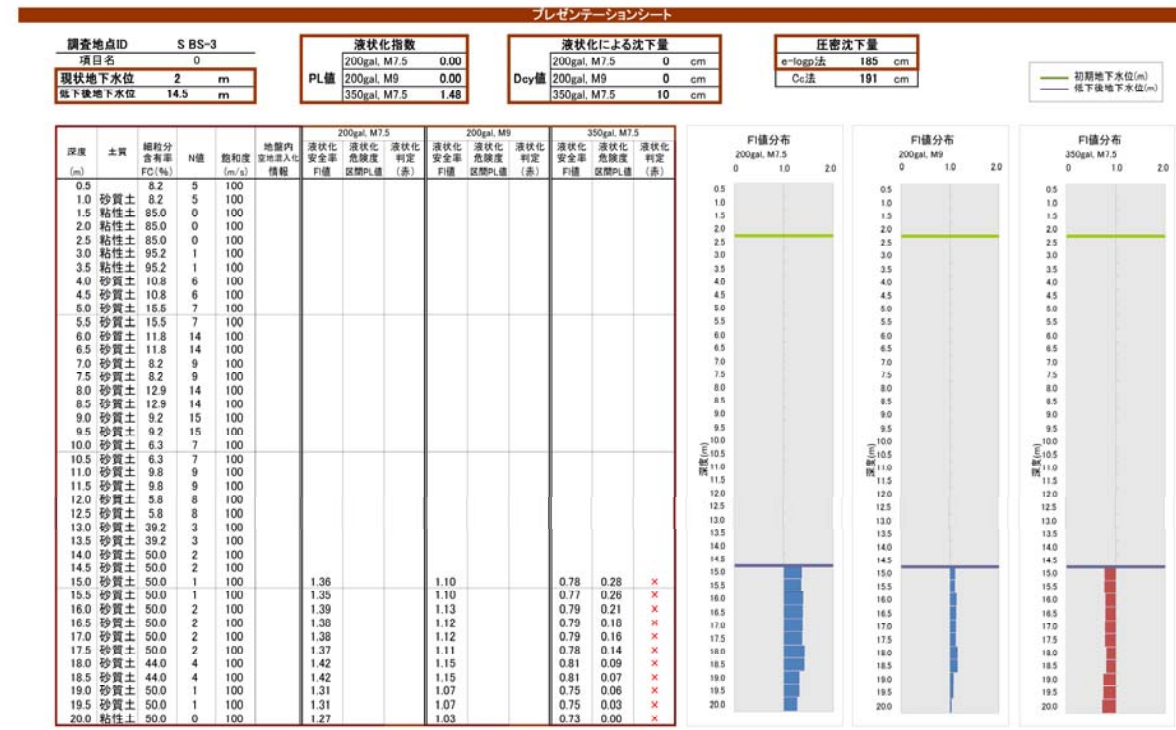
プレゼンテーションシート

| 調査地点ID | S BS-3 | |
|---|---|---|
| 項目名 | 0 | |
| 現状地下水位 | 2 | m |
| 低下後地下水位 | 14.5 | m |

| 液状化指数 | | |
|---|---|---|
| PL値 | 200gal, M7.5 | 0.00 |
| | 200gal, M9 | 0.00 |
| | 350gal, M7.5 | 1.48 |

| 液状化による沈下量 | | | |
|---|---|---|---|
| Dcy値 | 200gal, M7.5 | 0 | cm |
| | 200gal, M9 | 0 | cm |
| | 350gal, M7.5 | 10 | cm |

| 圧密沈下量 | | |
|---|---|---|
| e-logp法 | 185 | cm |
| Cc法 | 191 | cm |

初期地下水位(m)
低下後地下水位(m)

| 深度 (m) | 土質 | 細粒分含有率 FC(%) | N値 | 飽和度 (m/s) | 地盤内空地混入化情報 | 200gal, M7.5 液状化安全率 Fl値 | 液状化危険度 区間PL値 | 液状化判定 (赤) | 200gal, M9 液状化安全率 Fl値 | 液状化危険度 区間PL値 | 液状化判定 (赤) | 350gal, M7.5 液状化安全率 Fl値 | 液状化危険度 区間PL値 | 液状化判定 (赤) |
|---|---|---|---|---|---|---|---|---|---|---|---|---|---|---|
| 0.5 | | 8.2 | 5 | 100 | | | | | | | | | | |
| 1.0 | 砂質土 | 8.2 | 5 | 100 | | | | | | | | | | |
| 1.5 | 粘性土 | 85.0 | 0 | 100 | | | | | | | | | | |
| 2.0 | 粘性土 | 85.0 | 0 | 100 | | | | | | | | | | |
| 2.5 | 粘性土 | 85.0 | 0 | 100 | | | | | | | | | | |
| 3.0 | 粘性土 | 95.2 | 1 | 100 | | | | | | | | | | |
| 3.5 | 粘性土 | 95.2 | 1 | 100 | | | | | | | | | | |
| 4.0 | 砂質土 | 10.8 | 6 | 100 | | | | | | | | | | |
| 4.5 | 砂質土 | 10.8 | 6 | 100 | | | | | | | | | | |
| 5.0 | 砂質土 | 15.5 | 7 | 100 | | | | | | | | | | |
| 5.5 | 砂質土 | 15.5 | 7 | 100 | | | | | | | | | | |
| 6.0 | 砂質土 | 11.8 | 14 | 100 | | | | | | | | | | |
| 6.5 | 砂質土 | 11.8 | 14 | 100 | | | | | | | | | | |
| 7.0 | 砂質土 | 8.2 | 9 | 100 | | | | | | | | | | |
| 7.5 | 砂質土 | 8.2 | 9 | 100 | | | | | | | | | | |
| 8.0 | 砂質土 | 12.9 | 14 | 100 | | | | | | | | | | |
| 8.5 | 砂質土 | 12.9 | 14 | 100 | | | | | | | | | | |
| 9.0 | 砂質土 | 9.2 | 15 | 100 | | | | | | | | | | |
| 9.5 | 砂質土 | 9.2 | 15 | 100 | | | | | | | | | | |
| 10.0 | 砂質土 | 6.3 | 7 | 100 | | | | | | | | | | |
| 10.5 | 砂質土 | 6.3 | 7 | 100 | | | | | | | | | | |
| 11.0 | 砂質土 | 9.8 | 9 | 100 | | | | | | | | | | |
| 11.5 | 砂質土 | 9.8 | 9 | 100 | | | | | | | | | | |
| 12.0 | 砂質土 | 5.8 | 8 | 100 | | | | | | | | | | |
| 12.5 | 砂質土 | 5.8 | 8 | 100 | | | | | | | | | | |
| 13.0 | 砂質土 | 39.2 | 3 | 100 | | | | | | | | | | |
| 13.5 | 砂質土 | 39.2 | 3 | 100 | | | | | | | | | | |
| 14.0 | 砂質土 | 50.0 | 2 | 100 | | | | | | | | | | |
| 14.5 | 砂質土 | 50.0 | 2 | 100 | | | | | | | | | | |
| 15.0 | 砂質土 | 50.0 | 1 | 100 | | 1.36 | | | 1.10 | | | 0.78 | 0.28 | × |
| 15.5 | 砂質土 | 50.0 | 1 | 100 | | 1.35 | | | 1.10 | | | 0.77 | 0.26 | × |
| 16.0 | 砂質土 | 50.0 | 2 | 100 | | 1.39 | | | 1.13 | | | 0.79 | 0.21 | × |
| 16.5 | 砂質土 | 50.0 | 2 | 100 | | 1.38 | | | 1.12 | | | 0.79 | 0.18 | × |
| 17.0 | 砂質土 | 50.0 | 2 | 100 | | 1.38 | | | 1.12 | | | 0.79 | 0.16 | × |
| 17.5 | 砂質土 | 50.0 | 2 | 100 | | 1.37 | | | 1.11 | | | 0.78 | 0.14 | × |
| 18.0 | 砂質土 | 44.0 | 4 | 100 | | 1.42 | | | 1.15 | | | 0.81 | 0.09 | × |
| 18.5 | 砂質土 | 44.0 | 4 | 100 | | 1.42 | | | 1.15 | | | 0.81 | 0.07 | × |
| 19.0 | 砂質土 | 50.0 | 1 | 100 | | 1.31 | | | 1.07 | | | 0.75 | 0.06 | × |
| 19.5 | 砂質土 | 50.0 | 1 | 100 | | 1.31 | | | 1.07 | | | 0.75 | 0.03 | × |
| 20.0 | 粘性土 | 50.0 | 0 | 100 | | 1.27 | | | 1.03 | | | 0.73 | 0.00 | × |

Fl値分布
200gal, M7.5
0 1.0 2.0
深度(m)
0.5 1.0 1.5 2.0 2.5 3.0 3.5 4.0 4.5 5.0 5.5 6.0 6.5 7.0 7.5 8.0 8.5 9.0 9.5 10.0 10.5 11.0 11.5 12.0 12.5 13.0 13.5 14.0 14.5 15.0 15.5 16.0 16.5 17.0 17.5 18.0 18.5 19.0 19.5 20.0

Fl値分布
200gal, M9
0 1.0 2.0
深度(m)
0.5 1.0 1.5 2.0 2.5 3.0 3.5 4.0 4.5 5.0 5.5 6.0 6.5 7.0 7.5 8.0 8.5 9.0 9.5 10.0 10.5 11.0 11.5 12.0 12.5 13.0 13.5 14.0 14.5 15.0 15.5 16.0 16.5 17.0 17.5 18.0 18.5 19.0 19.5 20.0

Fl値分布
350gal, M7.5
0 1.0 2.0
深度(m)
0.5 1.0 1.5 2.0 2.5 3.0 3.5 4.0 4.5 5.0 5.5 6.0 6.5 7.0 7.5 8.0 8.5 9.0 9.5 10.0 10.5 11.0 11.5 12.0 12.5 13.0 13.5 14.0 14.5 15.0 15.5 16.0 16.5 17.0 17.5 18.0 18.5 19.0 19.5 20.0